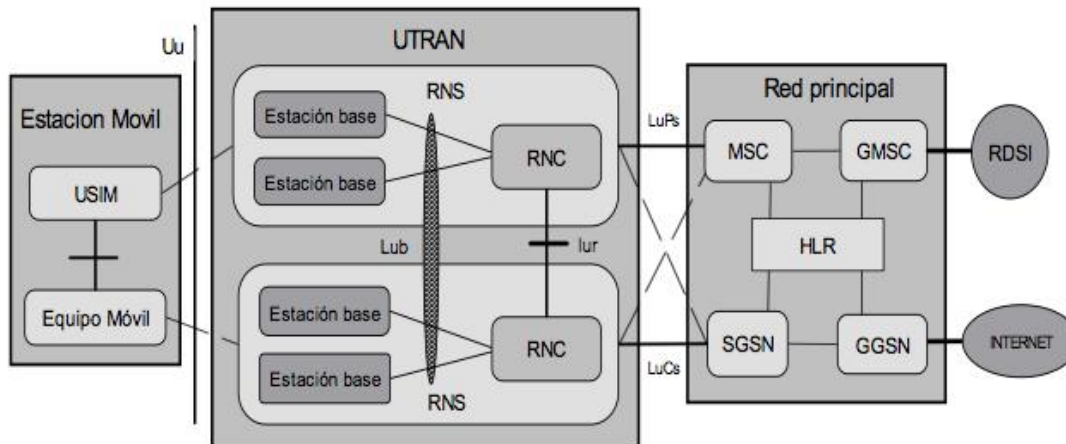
Uu

Estacion Movil

USIM

Equipo Móvil

UTRAN

RNS

Estación base

Estación base

RNC

Lub

Iur

Estación base

Estación base

RNC

RNS

LuPs

LuCs

Red principal

MSC

GMSC

HLR

SGSN

GGSN

RDSI

INTERNET